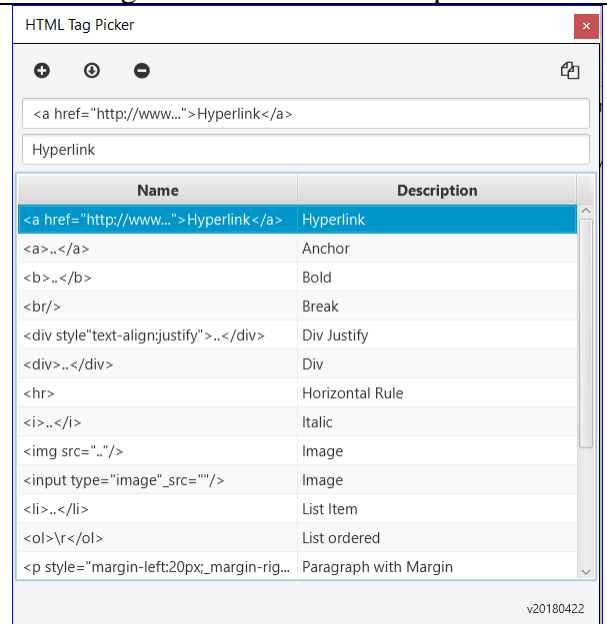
HTML Tag Picker

<a href="http://www...">Hyperlink</a>

Hyperlink

| Name | Description |
|---|---|
| <a href="http://www...">Hyperlink</a> | Hyperlink |
| <a>..</a> | Anchor |
| <b>..</b> | Bold |
| <br/> | Break |
| <div style"text-align:justify">..</div> | Div Justify |
| <div>..</div> | Div |
| <hr> | Horizontal Rule |
| <i>..</i> | Italic |
| <img src=".."/> | Image |
| <input type="image"_src=""/> | Image |
| <li>..</li> | List Item |
| <ol>\r</ol> | List ordered |
| <p style="margin-left:20px;_margin-rig... | Paragraph with Margin |

v20180422